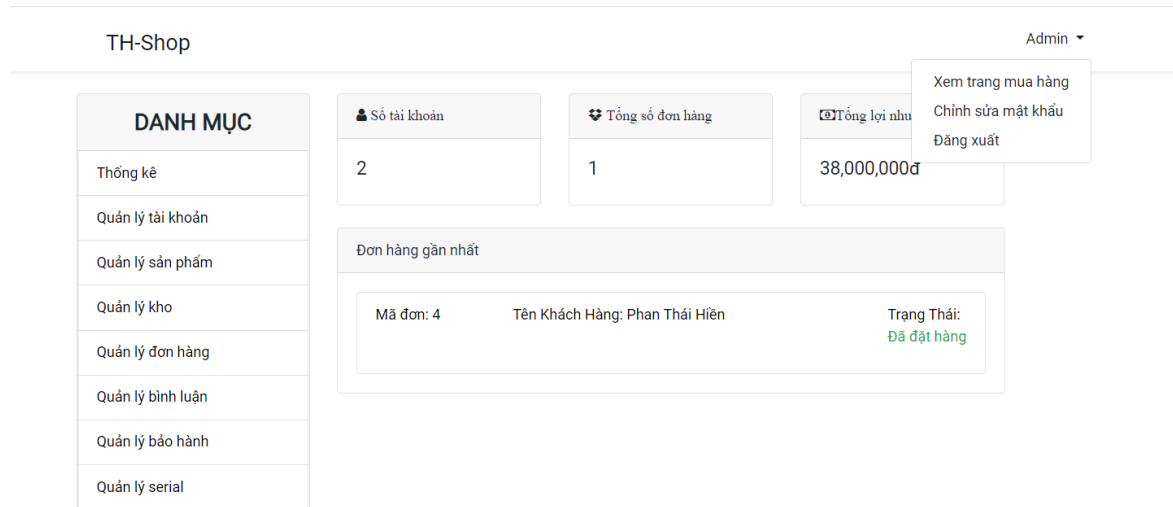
TH-Shop

Admin

Xem trang mua hàng
Chỉnh sửa mật khẩu
Đăng xuất

DANH MỤC

Thống kê
Quản lý tài khoản
Quản lý sản phẩm
Quản lý kho
Quản lý đơn hàng
Quản lý bình luận
Quản lý bảo hành
Quản lý serial

Số tài khoản
2

Tổng số đơn hàng
1

Tổng lợi nhu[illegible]
38,000,000đ

Đơn hàng gần nhất

Mã đơn: 4
Tên Khách Hàng: Phan Thái Hiền
Trạng Thái:
Đã đặt hàng